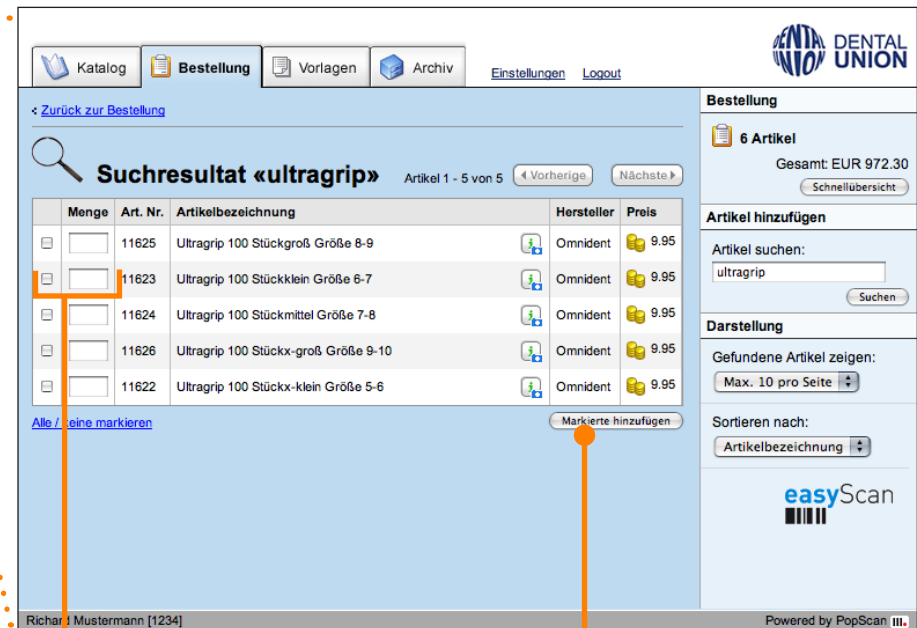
Katalog Bestellung Vorlagen Archiv Einstellungen Logout

DENTAL UNION

< Zurück zur Bestellung

Suchresultat «ultragrip»

Artikel 1 - 5 von 5 Vorherige Nächste

| | Menge | Art. Nr. | Artikelbezeichnung | | Hersteller | Preis |
|---|---|---|---|---|---|---|
| | | 11625 | Ultragrip 100 Stückgroß Größe 8-9 | | Omnident | 9.95 |
| | | 11623 | Ultragrip 100 Stückklein Größe 6-7 | | Omnident | 9.95 |
| | | 11624 | Ultragrip 100 Stückmittel Größe 7-8 | | Omnident | 9.95 |
| | | 11626 | Ultragrip 100 Stückx-groß Größe 9-10 | | Omnident | 9.95 |
| | | 11622 | Ultragrip 100 Stückx-klein Größe 5-6 | | Omnident | 9.95 |

Alle / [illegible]eine markieren

Markierte hinzufügen

Bestellung

6 Artikel

Gesamt: EUR 972.30

Schnellübersicht

Artikel hinzufügen

Artikel suchen:

ultragrip

Suchen

Darstellung

Gefundene Artikel zeigen:

Max. 10 pro Seite

Sortieren nach:

Artikelbezeichnung

easyScan

Rich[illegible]d Mustermann [1234]

Powered by PopScan